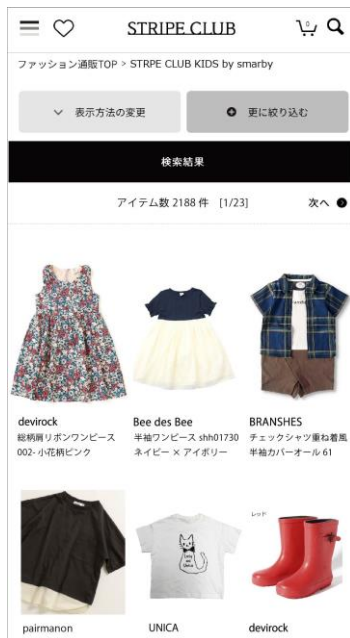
STRIPE CLUB

0

ファッション通販TOP > STRPE CLUB KIDS by smarby

表示方法の変更

更に絞り込む

検索結果

アイテム数 2188 件 [1/23]

次へ

devirock
総柄肩リボンワンピース 002- 小花柄ピンク

Bee des Bee
半袖ワンピース shh01730 ネイビー × アイボリー

BRANSHES
チェックシャツ重ね着風半袖カバーオール 61

レッド

pairmanon

UNICA

devirock